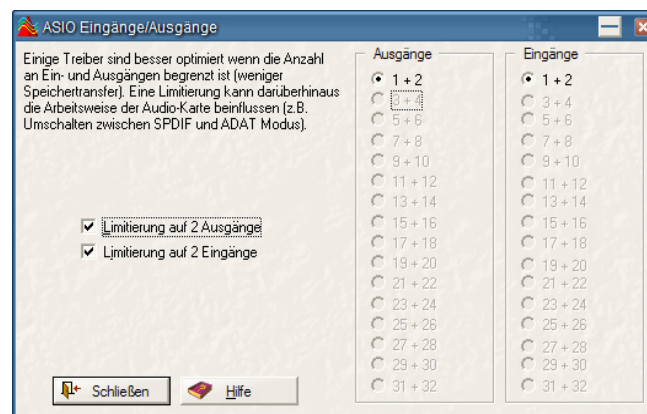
ASIO Eingänge/Ausgänge

Einige Treiber sind besser optimiert wenn die Anzahl an Ein- und Ausgängen begrenzt ist (weniger Speichertransfer). Eine Limitierung kann darüberhinaus die Arbeitsweise der Audio-Karte beinflussen (z.B. Umschalten zwischen SPDIF und ADAT Modus).

☑ Limitierung auf 2 Ausgänge
☑ Limitierung auf 2 Eingänge

Schließen
Hilfe

Ausgänge
1 + 2
3 + 4
5 + 6
7 + 8
9 + 10
11 + 12
13 + 14
15 + 16
17 + 18
19 + 20
21 + 22
23 + 24
25 + 26
27 + 28
29 + 30
31 + 32

Eingänge
1 + 2
3 + 4
5 + 6
7 + 8
9 + 10
11 + 12
13 + 14
15 + 16
17 + 18
19 + 20
21 + 22
23 + 24
25 + 26
27 + 28
29 + 30
31 + 32